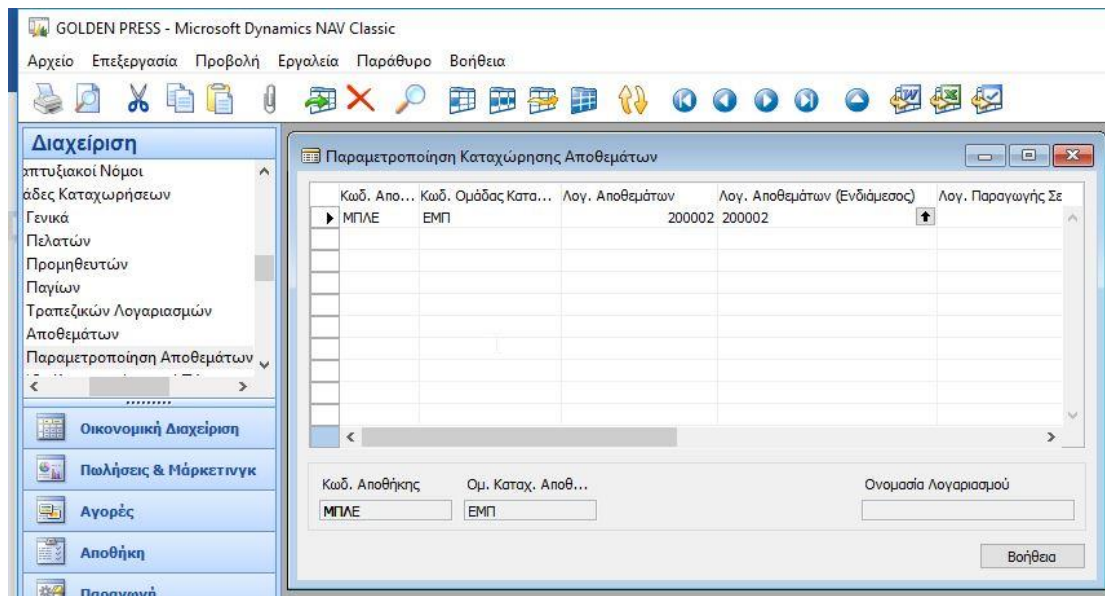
GOLDEN PRESS - Microsoft Dynamics NAV Classic

Αρχείο Επεξεργασία Προβολή Εργαλεία Παράθυρο Βοήθεια

Διαχείριση

απτυξιακοί Νόμοι
άδες Καταχωρήσεων
Γενικά
Πελατών
Προμηθευτών
Παγίων
Τραπεζικών Λογαριασμών
Αποθεμάτων
Παραμετροποίηση Αποθεμάτων

Οικονομική Διαχείριση
Πωλήσεις & Μάρκετινγκ
Αγορές
Αποθήκη
Παραγωγή

Παραμετροποίηση Καταχώρησης Αποθεμάτων

| Κωδ. Απο... | Κωδ. Ομάδας Κατα... | Λογ. Αποθεμάτων | Λογ. Αποθεμάτων (Ενδιάμεσος) | Λογ. Παραγωγής Σε |
|---|---|---|---|---|
| ΜΠΛΕ | ΕΜΠ | 200002 | 200002 | |

Κωδ. Αποθήκης
ΜΠΛΕ

Ομ. Καταχ. Αποθ...
ΕΜΠ

Ονομασία Λογαριασμού

Βοήθεια